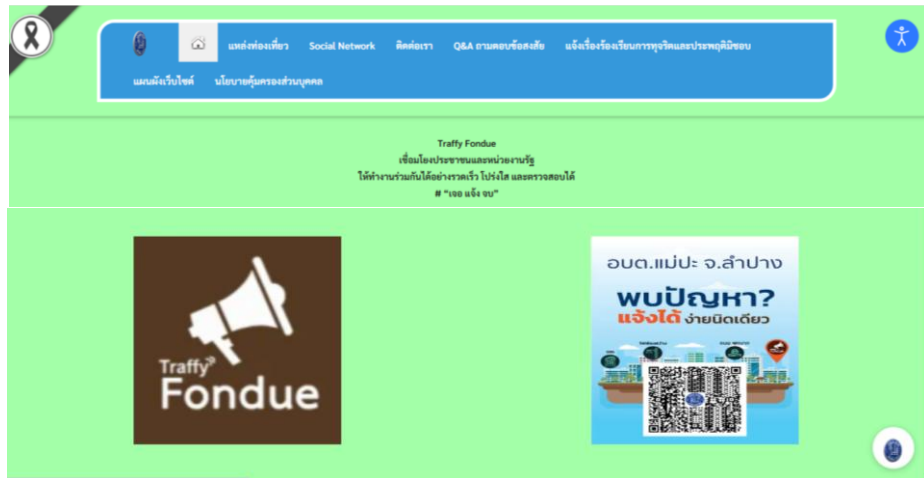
แหล่งท่องเที่ยว Social Network ติดต่อเรา Q&A ถามตอบข้อสงสัย แจ้งเรื่องร้องเรียนการทุจริตและประพฤติมิชอบ

แผนผังเว็บไซต์ นโยบายคุ้มครองส่วนบุคคล

Traffy Fondue
เชื่อมโยงประชาชนและหน่วยงานรัฐ
ให้ทำงานร่วมกันได้อย่างรวดเร็ว โปร่งใส และตรวจสอบได้
# "เจอ แจ้ง จบ"

Traffy Fondue

อบต.แม่ปะ จ.ลำปาง
พบปัญหา?
แจ้งได้ ง่ายนิดเดียว